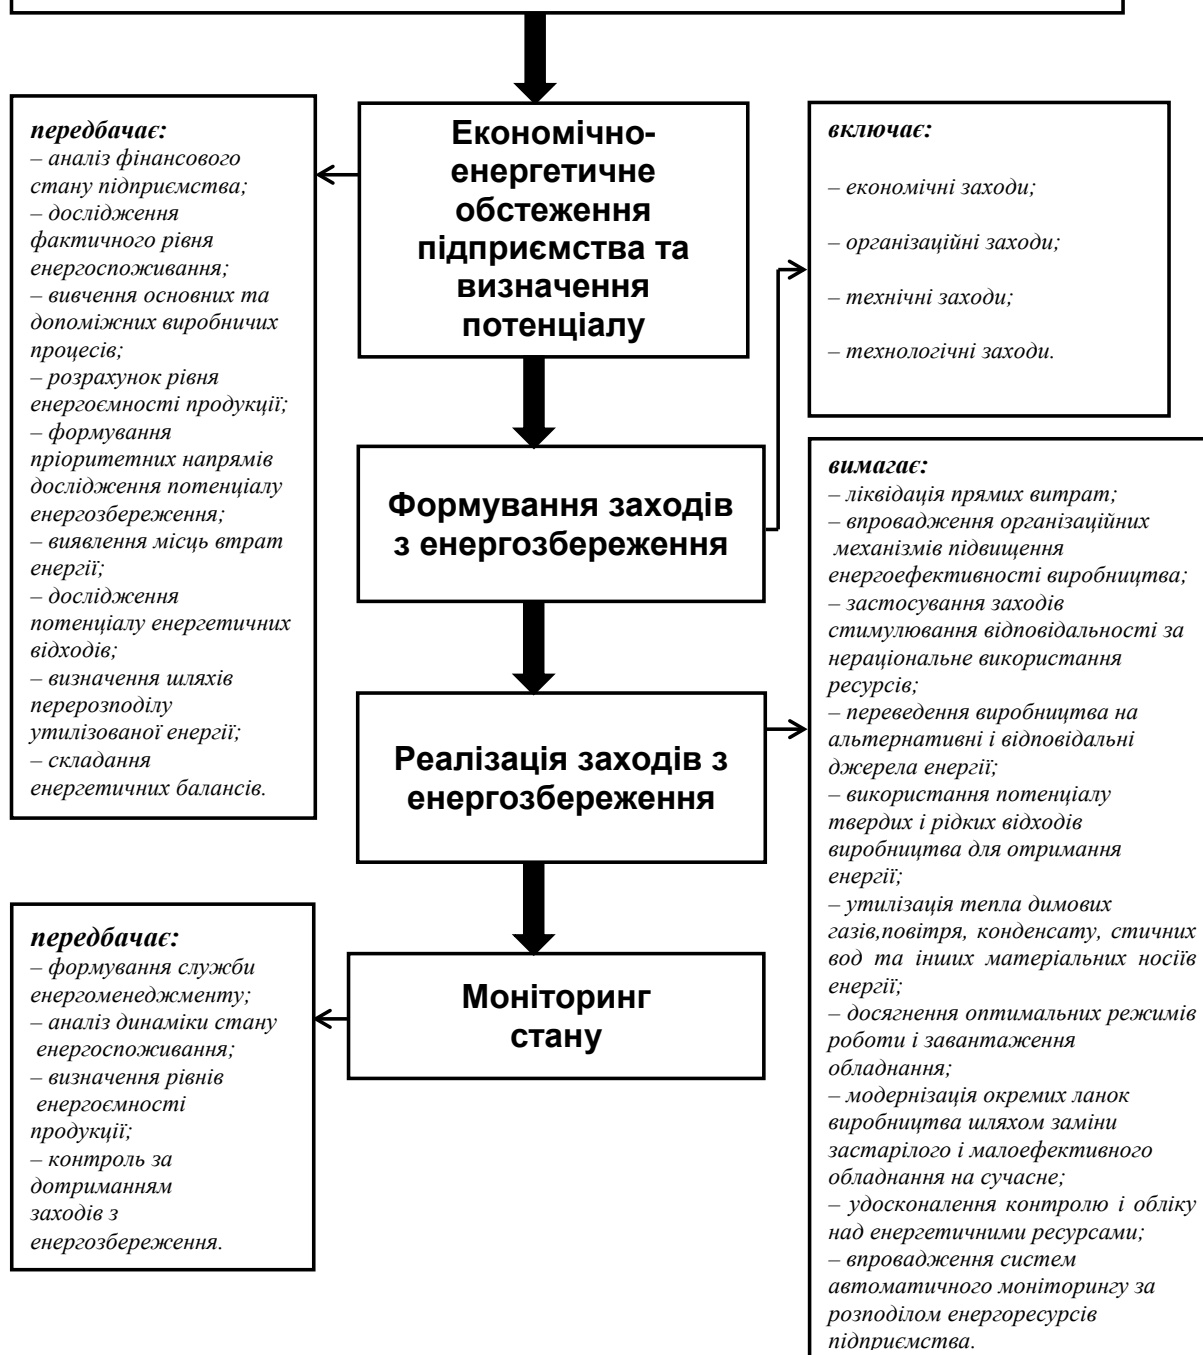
Економічно-енергетичне обстеження підприємства та визначення потенціалу

передбачає:
– аналіз фінансового стану підприємства;
– дослідження фактичного рівня енергоспоживання;
– вивчення основних та допоміжних виробничих процесів;
– розрахунок рівня енергоємності продукції;
– формування пріоритетних напрямів дослідження потенціалу енергозбереження;
– виявлення місць втрат енергії;
– дослідження потенціалу енергетичних відходів;
– визначення шляхів перерозподілу утилізованої енергії;
– складання енергетичних балансів.

включає:
– економічні заходи;
– організаційні заходи;
– технічні заходи;
– технологічні заходи.

Формування заходів з енергозбереження

вимагає:
– ліквідація прямих витрат;
– впровадження організаційних механізмів підвищення енергоефективності виробництва;
– застосування заходів стимулювання відповідальності за нераціональне використання ресурсів;
– переведення виробництва на альтернативні і відповідальні джерела енергії;
– використання потенціалу твердих і рідких відходів виробництва для отримання енергії;
– утилізація тепла димових газів,повітря, конденсату, стичних вод та інших матеріальних носіїв енергії;
– досягнення оптимальних режимів роботи і завантаження обладнання;
– модернізація окремих ланок виробництва шляхом заміни застарілого і малоефективного обладнання на сучасне;
– удосконалення контролю і обліку над енергетичними ресурсами;
– впровадження систем автоматичного моніторингу за розподілом енергоресурсів підприємства.

Реалізація заходів з енергозбереження

передбачає:
– формування служби енергоменеджменту;
– аналіз динаміки стану енергоспоживання;
– визначення рівнів енергоємності продукції;
– контроль за дотриманням заходів з енергозбереження.

Моніторинг стану